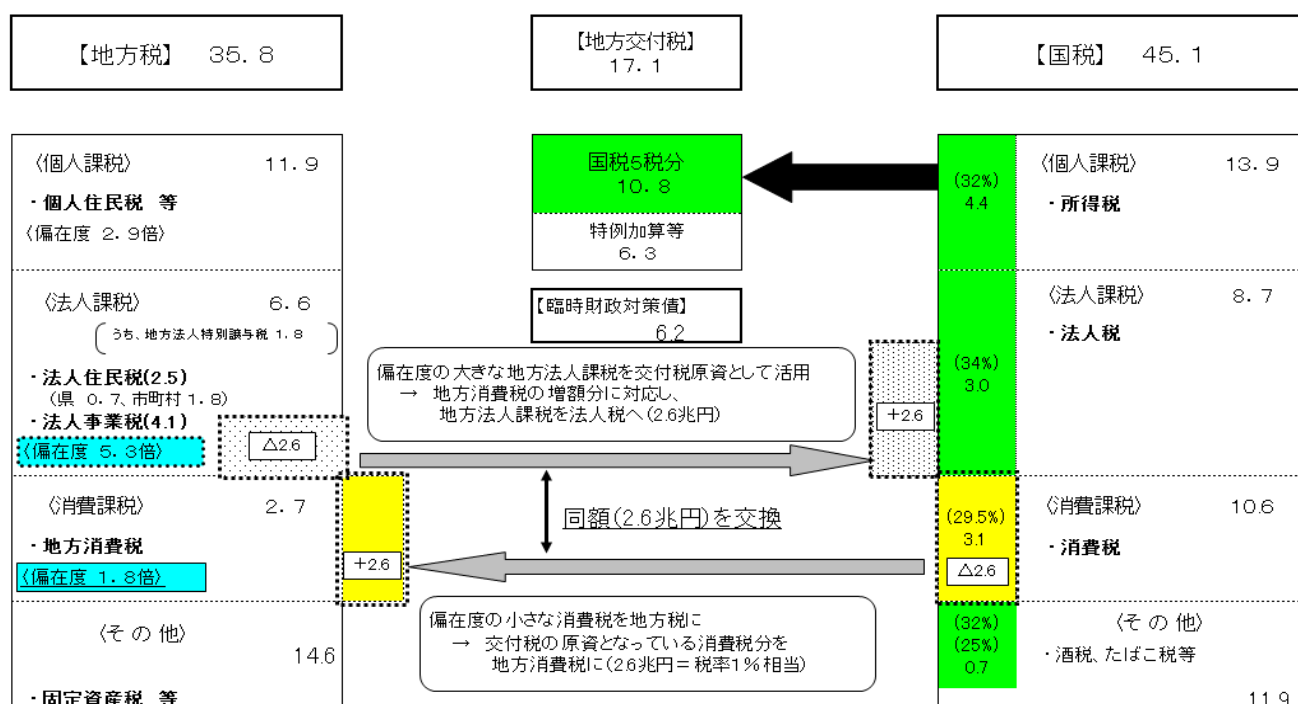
【地方税】 35．8

【地方交付税】
17．1

【国税】 45．1

〈個人課税〉 11．9
・個人住民税 等
〈偏在度 2．9倍〉

〈法人課税〉 6．6
（うち、地方法人特別譲与税 1．8）
・法人住民税(2.5)
（県 0．7、市町村 1．8）
・法人事業税(4.1)
〈偏在度 5．3倍〉
△2.6

〈消費課税〉 2．7
・地方消費税
〈偏在度 1．8倍〉
＋2.6

〈そ の 他〉
14.6
・固定資産税 等

国税5税分
10．8
特例加算等
6．3

【臨時財政対策債】
6.2

偏在度の大きな地方法人課税を交付税原資として活用
→ 地方消費税の増額分に対応し、
地方法人課税を法人税へ（2.6兆円）

同額(2.6兆円)を交換

偏在度の小さな消費税を地方税に
→ 交付税の原資となっている消費税分を
地方消費税に（2.6兆円＝税率1％相当）

(32%)
4.4

＋2.6

(34%)
3.0

(29.5%)
3.1
△2.6

(32%)
(25%)
0.7

〈個人課税〉 13．9
・所得税

〈法人課税〉 8．7
・法人税

〈消費課税〉 10.6
・消費税

〈そ の 他〉
・酒税、たばこ税等
11.9